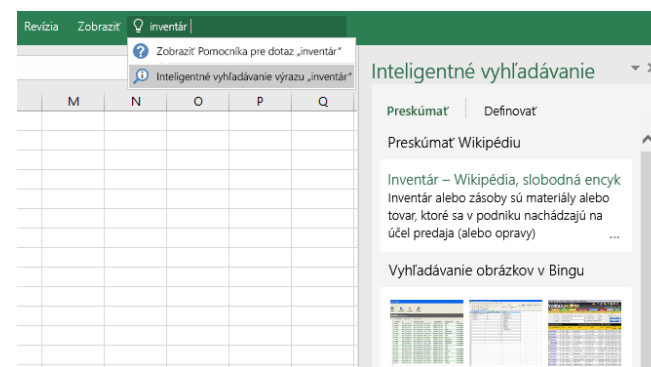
Revízia Zobraziť inventár

Zobraziť Pomocníka pre dotaz „inventár"

Inteligentné vyhľadávanie výrazu „inventár"

M N O P Q

Inteligentné vyhľadávanie

Preskúmať Definovať

Preskúmať Wikipédiu

Inventár – Wikipédia, slobodná encyk

Inventár alebo zásoby sú materiály alebo tovar, ktoré sa v podniku nachádzajú na účel predaja (alebo opravy) ...

Vyhľadávanie obrázkov v Bingu